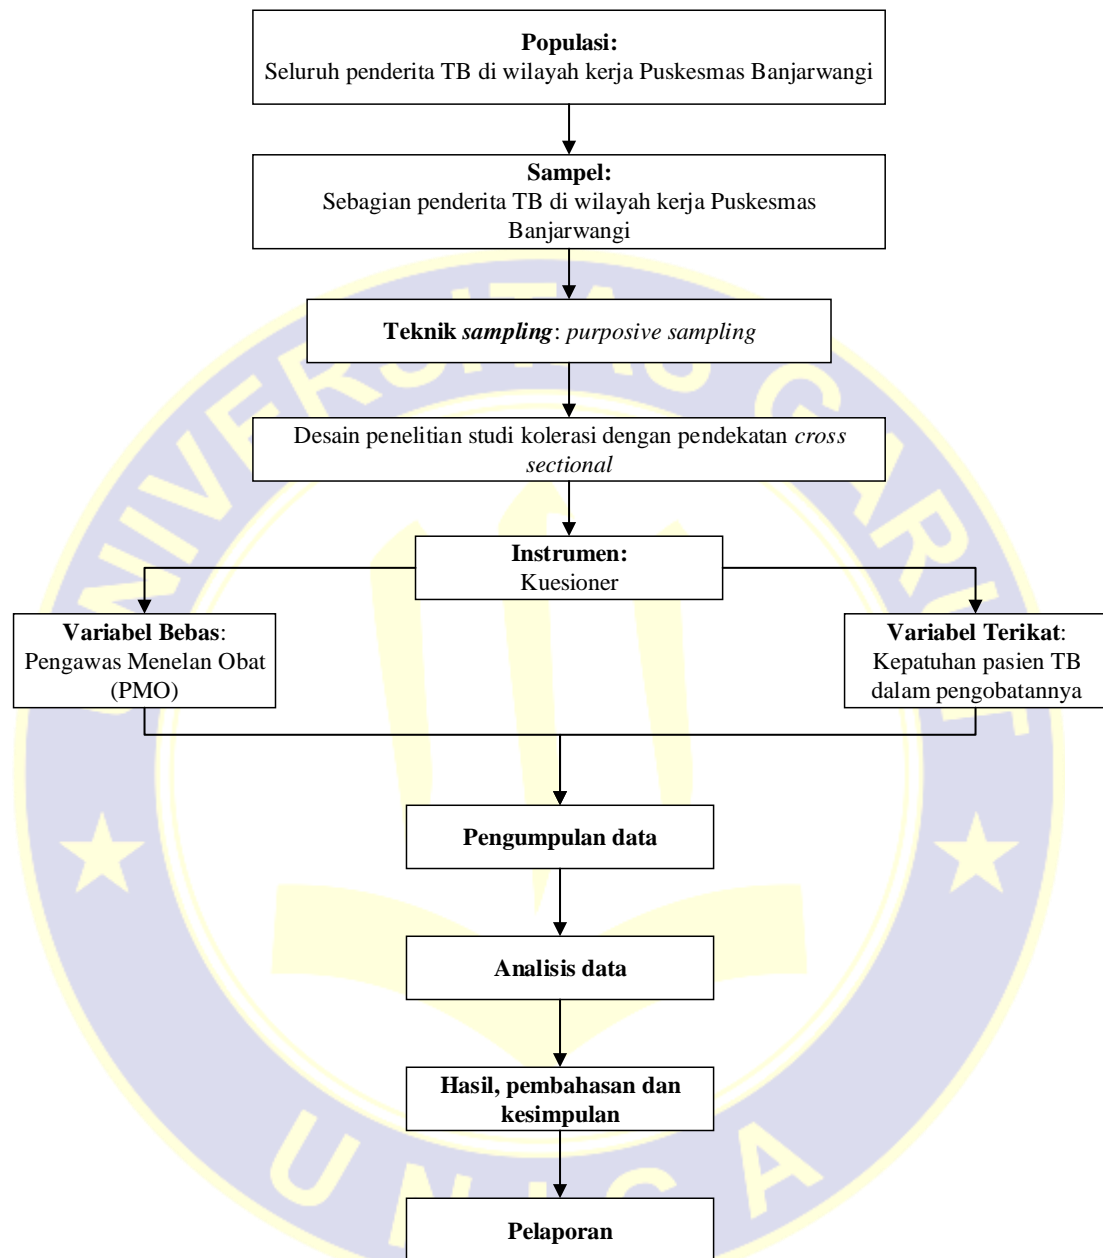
**Populasi:**
Seluruh penderita TB di wilayah kerja Puskesmas Banjarwangi

**Sampel:**
Sebagian penderita TB di wilayah kerja Puskesmas Banjarwangi

**Teknik *sampling***: *purposive sampling*

Desain penelitian studi kolerasi dengan pendekatan *cross sectional*

**Instrumen:**
Kuesioner

**Variabel Bebas**:
Pengawas Menelan Obat (PMO)

**Variabel Terikat**:
Kepatuhan pasien TB dalam pengobatannya

**Pengumpulan data**

**Analisis data**

**Hasil, pembahasan dan kesimpulan**

**Pelaporan**